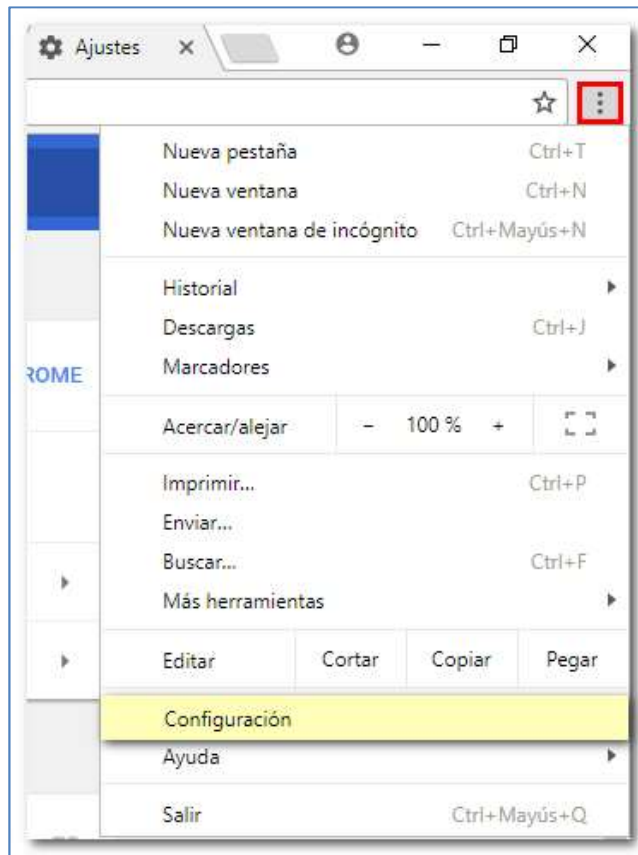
Ajustes ×

Nueva pestaña Ctrl+T
Nueva ventana Ctrl+N
Nueva ventana de incógnito Ctrl+Mayús+N

Historial
Descargas Ctrl+J
Marcadores

ROME

Acercar/alejar – 100 % +

Imprimir... Ctrl+P
Enviar...
Buscar... Ctrl+F
Más herramientas

Editar Cortar Copiar Pegar

Configuración
Ayuda

Salir Ctrl+Mayús+Q